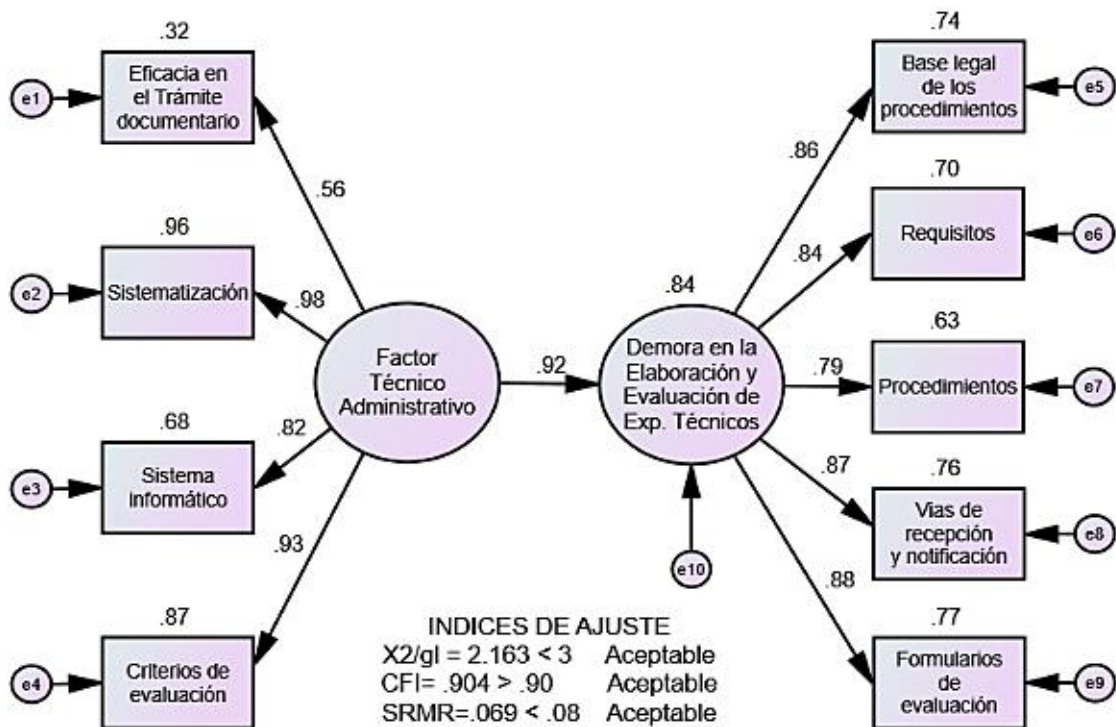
.32
e1
Eficacia en el Trámite documentario

.56

.96
e2
Sistematización
.98

Factor Técnico Administrativo

.68
.82
e3
Sistema informático

.93

.87
e4
Criterios de evaluación

.92

.84
Demora en la Elaboración y Evaluación de Exp. Técnicos

e10

.74
Base legal de los procedimientos
e5

.86

.70
Requisitos
e6

.84

.63
.79
Procedimientos
e7

.87
.76
Vias de recepción y notificación
e8

.88
.77
Formularios de evaluación
e9

INDICES DE AJUSTE
X2/gl = 2.163 < 3 Aceptable
CFI= .904 > .90 Aceptable
SRMR=.069 < .08 Aceptable